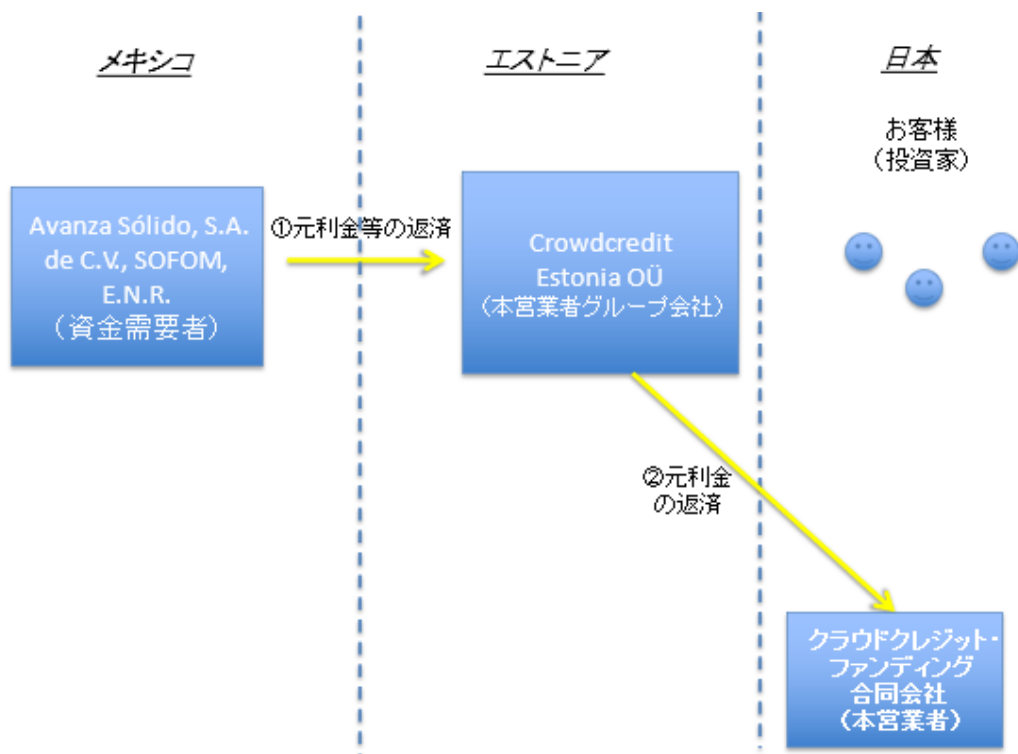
メキシコ

エストニア

日本

お客様
（投資家）

Avanza Sólido, S.A. de C.V., SOFOM, E.N.R.
（資金需要者）

①元利金等の返済

Crowdcredit Estonia OÜ
（本営業者グループ会社）

②元利金の返済

クラウドクレジット・ファンディング合同会社
（本営業者）